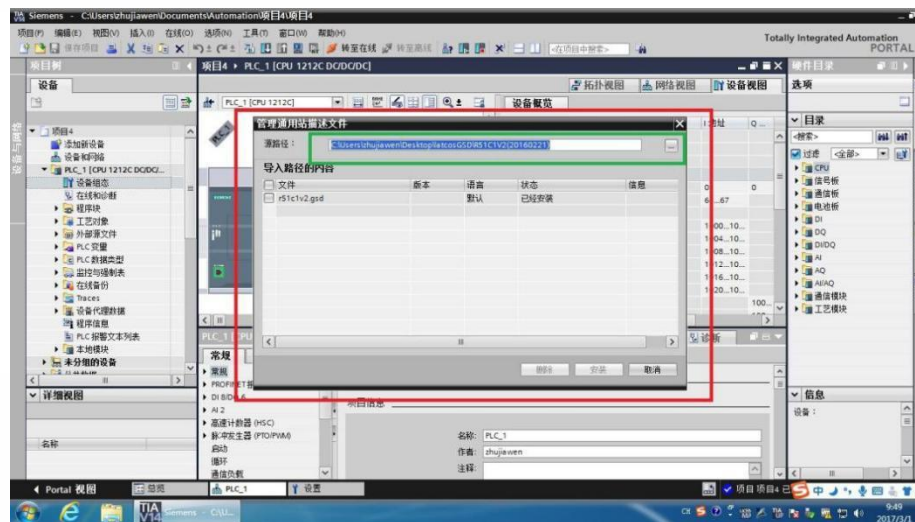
Siemens - C:\Users\zhujiawen\Documents\Automation\项目4\项目4

项目(P) 编辑(E) 视图(V) 插入(I) 在线(O) 选项(N) 工具(T) 窗口(W) 帮助(H)

保存项目 转至在线 转至离线 <在项目中搜索>

Totally Integrated Automation PORTAL

项目树

设备

项目4 ▸ PLC_1 [CPU 1212C DC/DC/DC]

拓扑视图 网络视图 设备视图

PLC_1 [CPU 1212C] 设备概览

项目4
添加新设备
设备和网络
PLC_1 [CPU 1212C DC/DC/...
设备组态
在线和诊断
程序块
工艺对象
外部源文件
PLC 变量
PLC 数据类型
监控与强制表
在线备份
Traces
设备代理数据
程序信息
PLC 报警文本列表
本地模块
未分组的设备

详细视图

名称

管理通用站描述文件

源路径： C:\Users\zhujiawen\Desktop\atcosGSD\R51C1V2(20160221)

导入路径的内容

| 文件 | 版本 | 语言 | 状态 | 信息 |
|---|---|---|---|---|
| r51c1v2.gsd | | 默认 | 已经安装 | |

删除 安装 取消

I 地址 Q ...
0 0
64...67
1000...10...
1004...10...
1008...10...
1012...10...
1016...10...
1020...10...
100...

PLC_1 [CPU
常规
常规
PROFINET接口
DI 8/DQ 6
AI 2
高速计数器 (HSC)
脉冲发生器 (PTO/PWM)
启动
循环
通信负载

项目信息

名称: PLC_1
作者: zhujiawen
注释:

诊断

硬件目录
选项
目录
<搜索>
过滤 <全部>
CPU
信号板
通信板
电池板
DI
DQ
DI/DQ
AI
AQ
AI/AQ
通信模块
工艺模块

信息
设备：

Portal 视图 总览 PLC_1 设备

项目项目4 已...

Siemens - C:\U...

9:49 2017/3/1